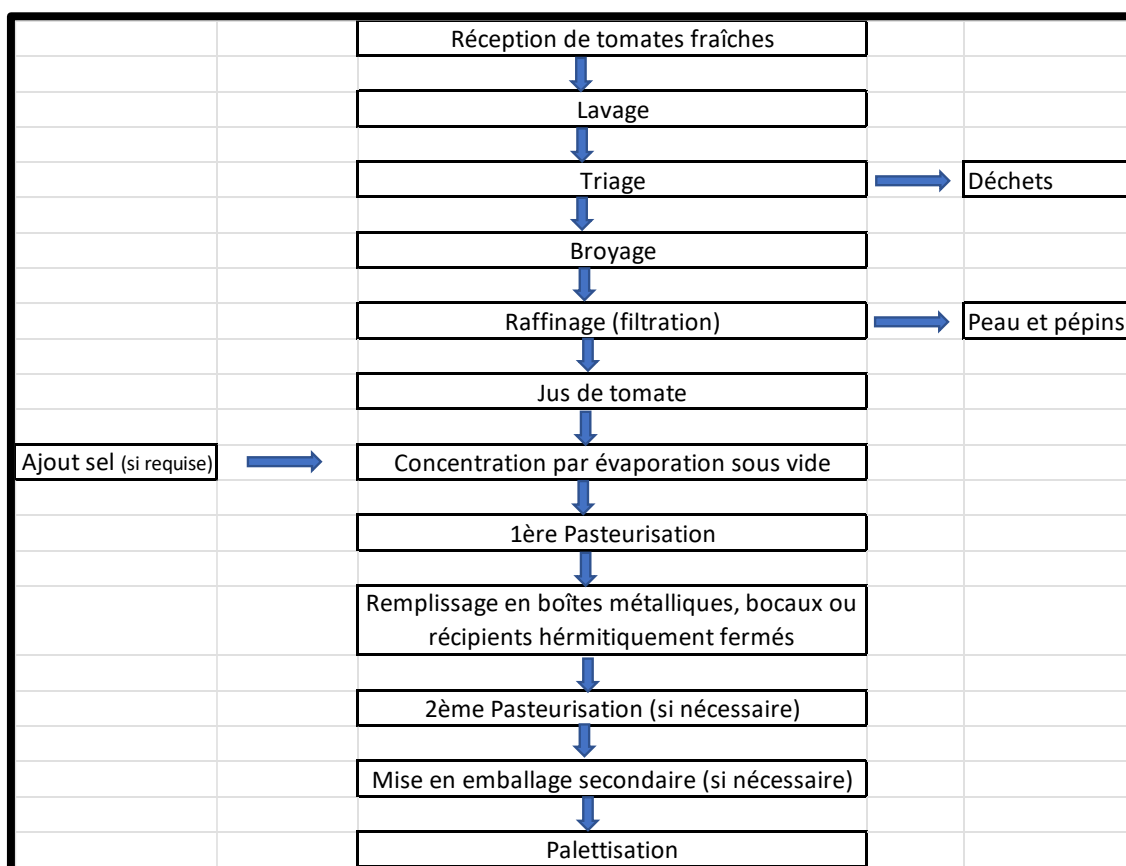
Réception de tomates fraîches

Lavage

Triage

Déchets

Broyage

Raffinage (filtration)

Peau et pépins

Jus de tomate

Ajout sel (si requise)

Concentration par évaporation sous vide

1ère Pasteurisation

Remplissage en boîtes métalliques, bocaux ou récipients hérmitiquement fermés

2ème Pasteurisation (si nécessaire)

Mise en emballage secondaire (si nécessaire)

Palettisation